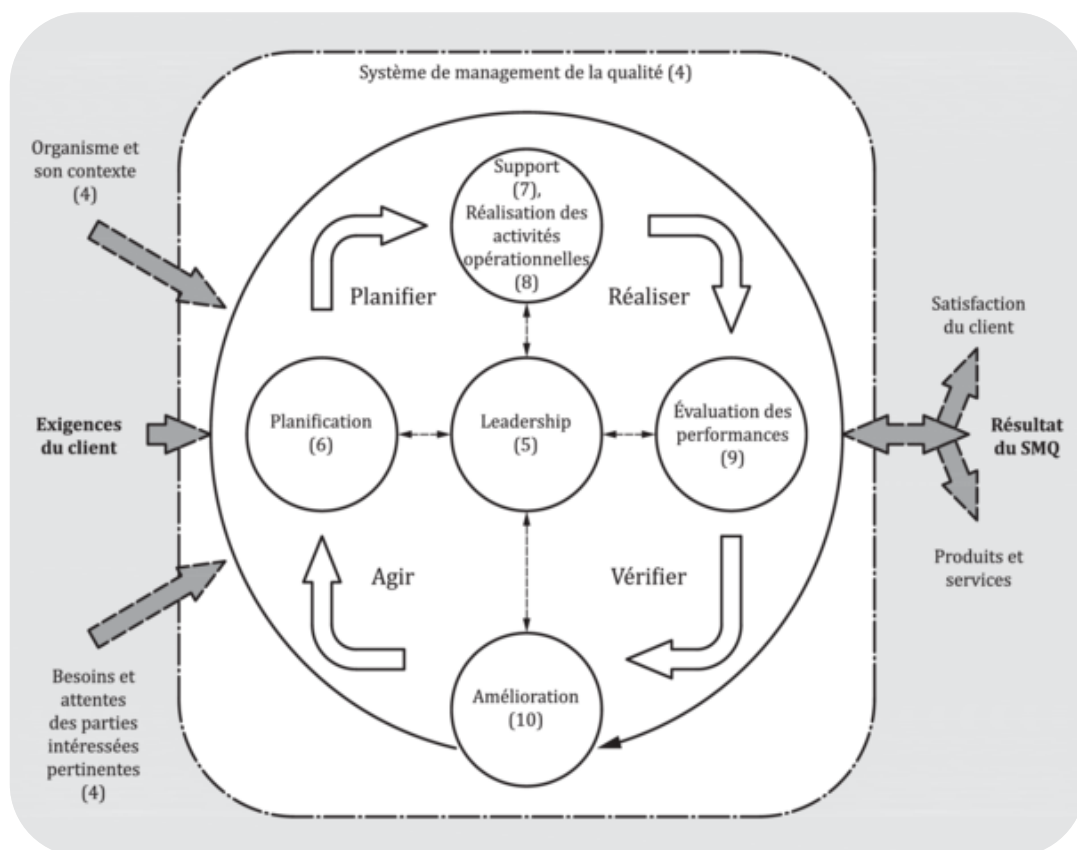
Système de management de la qualité (4)

Organisme et son contexte (4)

Exigences du client

Besoins et attentes des parties intéressées pertinentes (4)

Support (7), Réalisation des activités opérationnelles (8)

Planifier

Réaliser

Planification (6)

Leadership (5)

Évaluation des performances (9)

Agir

Vérifier

Amélioration (10)

Satisfaction du client

Résultat du SMQ

Produits et services